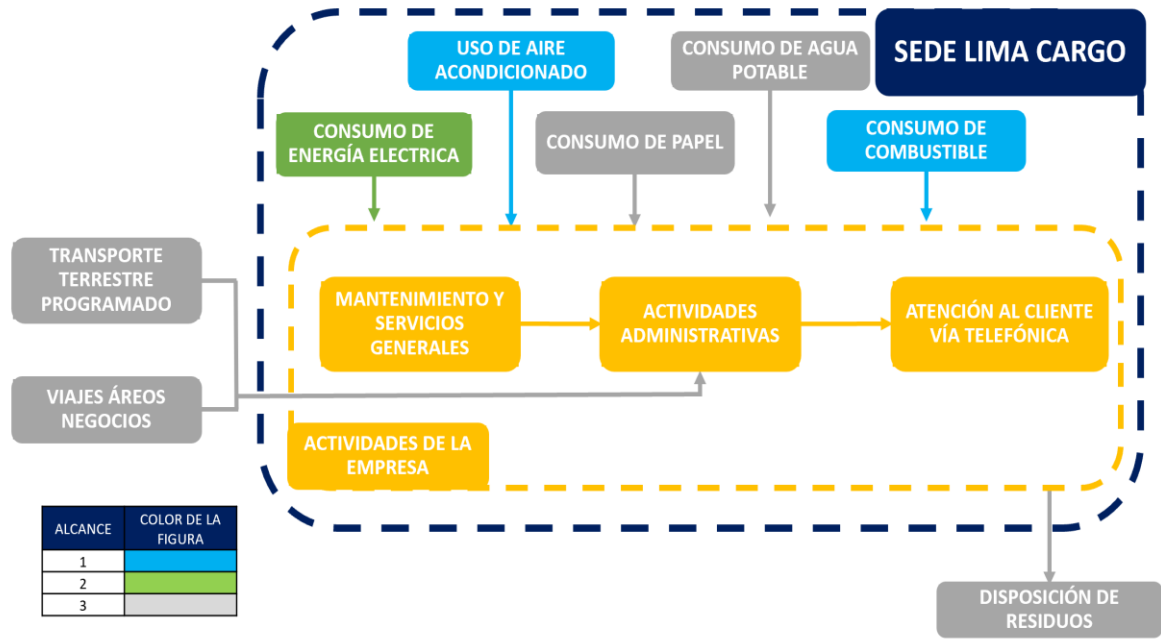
SEDE LIMA CARGO

USO DE AIRE ACONDICIONADO

CONSUMO DE AGUA POTABLE

CONSUMO DE ENERGÍA ELECTRICA

CONSUMO DE PAPEL

CONSUMO DE COMBUSTIBLE

TRANSPORTE TERRESTRE PROGRAMADO

MANTENIMIENTO Y SERVICIOS GENERALES

ACTIVIDADES ADMINISTRATIVAS

ATENCIÓN AL CLIENTE VÍA TELEFÓNICA

VIAJES ÁREOS NEGOCIOS

ACTIVIDADES DE LA EMPRESA

| ALCANCE | COLOR DE LA FIGURA |
|---|---|
| 1 | |
| 2 | |
| 3 | |

DISPOSICIÓN DE RESIDUOS